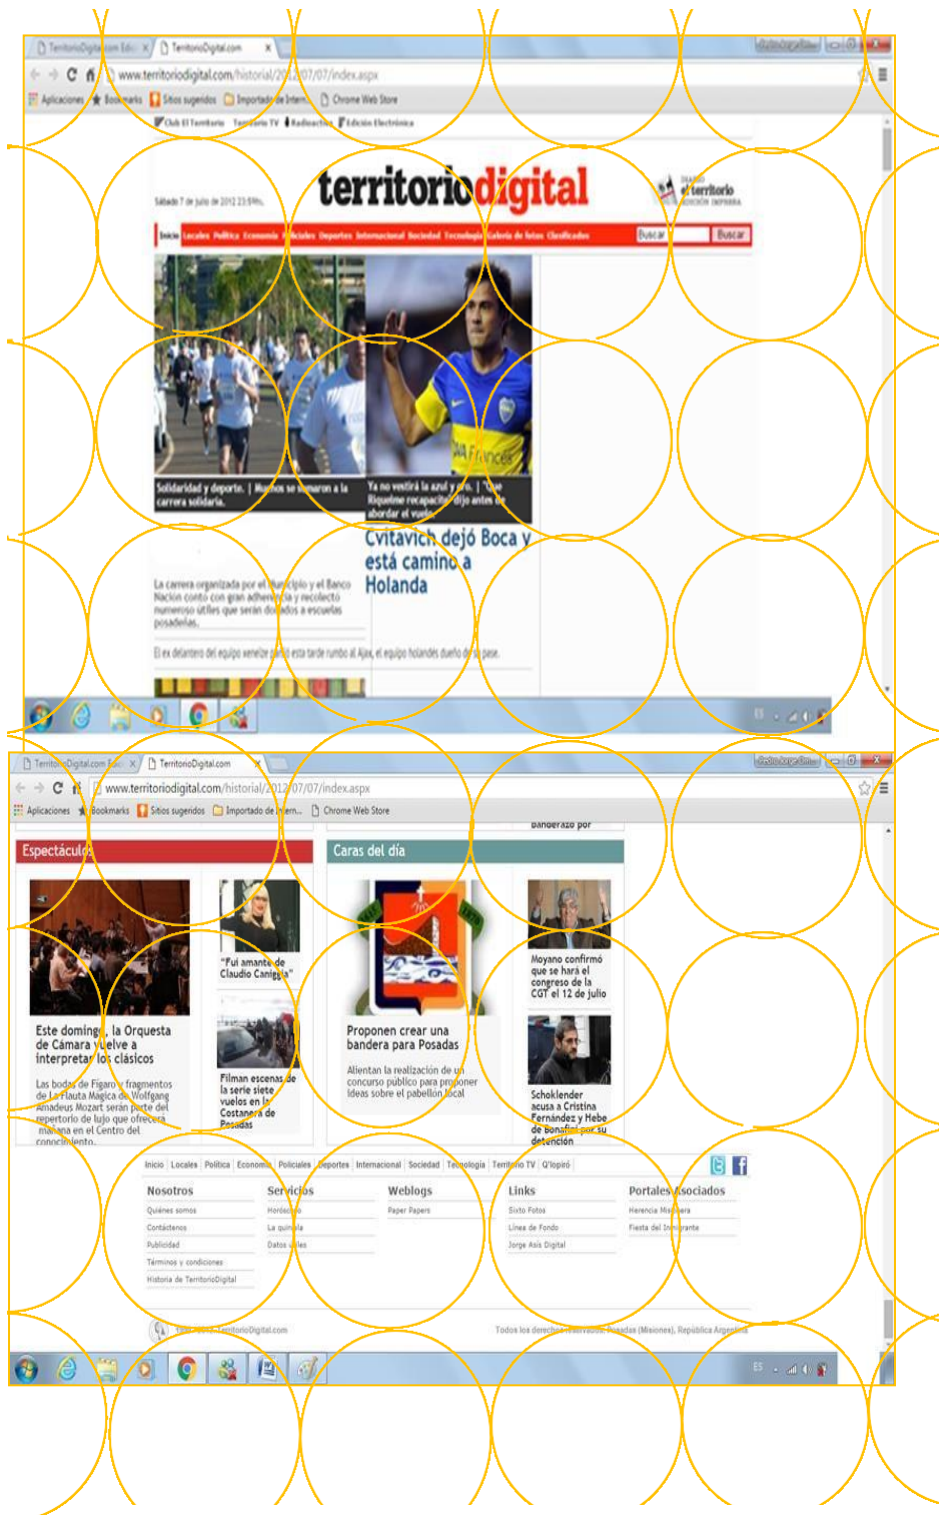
TerritorioDigital.com Edi ×  TerritorioDigital.com ×

www.territoriodigital.com/historial/2012/07/07/index.aspx

Aplicaciones  Bookmarks  Sitios sugeridos  Importado de Intern...  Chrome Web Store

Club El Territorio  Territorio TV  Radioactiva  Edición Electrónica

territoriodigital

Diario el territorio edición impresa

Sábado 7 de julio de 2012 23:59hs.

Inicio  Locales  Política  Economía  Policiales  Deportes  Internacional  Sociedad  Tecnología  Galería de fotos  Clasificados  Buscar  Buscar

Solidaridad y deporte. | Muchos se sumaron a la carrera solidaria.

Ya no vestirá la azul y oro. | "Que Riquelme recapacite" dijo antes de abordar el vuelo.

Cvitavich dejó Boca y está camino a Holanda

La carrera organizada por el Municipio y el Banco Nación contó con gran adherencia y recolectó numerosos útiles que serán donados a escuelas posadeñas.

El ex delantero del equipo xeneize partió esta tarde rumbo al Ajax, el equipo holandés dueño de su pase.

TerritorioDigital.com Edi ×  TerritorioDigital.com ×

www.territoriodigital.com/historial/2012/07/07/index.aspx

Aplicaciones  Bookmarks  Sitios sugeridos  Importado de Intern...  Chrome Web Store

banderazo por

Espectáculos

Caras del día

Este domingo, la Orquesta de Cámara vuelve a interpretar los clásicos

Las bodas de Fígaro y fragmentos de La Flauta Mágica de Wolfgang Amadeus Mozart serán parte del repertorio de lujo que ofrecerá mañana en el Centro del conocimiento.

"Fui amante de Claudio Caniggia"

Filman escenas de la serie siete vuelos en la Costanera de Posadas

Proponen crear una bandera para Posadas

Alientan la realización de un concurso público para proponer ideas sobre el pabellón local

Moyano confirmó que se hará el congreso de la CGT el 12 de julio

Schoklender acusa a Cristina Fernández y Hebe de Bonafini por su detención

Inicio  Locales  Política  Economía  Policiales  Deportes  Internacional  Sociedad  Tecnología  Territorio TV  Q'lopiró

Nosotros
Quiénes somos
Contáctenos
Publicidad
Términos y condiciones
Historia de TerritorioDigital

Servicios
Horóscopo
La quiniela
Datos útiles

Weblogs
Paper Papers

Links
Sixto Fotos
Línea de Fondo
Jorge Asís Digital

Portales Asociados
Herencia Misionera
Fiesta del Inmigrante

1999-2012 TerritorioDigital.com

Todos los derechos reservados. Posadas (Misiones), República Argentina

ES